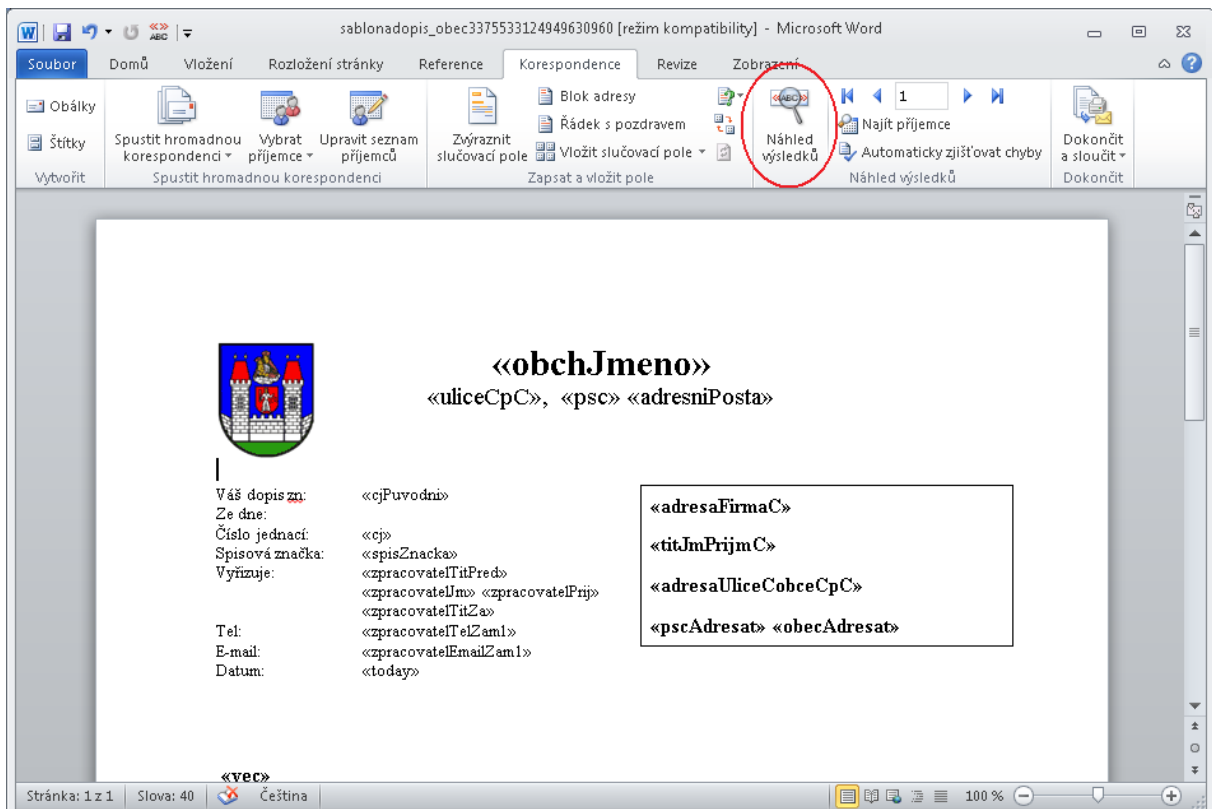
sablonadopis_obec3375533124949630960 [režim kompatibility] - Microsoft Word

Soubor Domů Vložení Rozložení stránky Reference Korespondence Revize Zobrazení

Obálky
Štítky
Vytvořit

Spustit hromadnou korespondenci
Vybrat příjemce
Upravit seznam příjemců
Spustit hromadnou korespondenci

Zvýraznit slučovací pole
Blok adresy
Řádek s pozdravem
Vložit slučovací pole
Zapsat a vložit pole

Náhled výsledků
1
Najít příjemce
Automaticky zjišťovat chyby
Náhled výsledků

Dokončit a sloučit
Dokončit

«obchJmeno»
«uliceCpC», «psc» «adresniPosta»

| | |
|---|---|
| Váš dopis zn: | «cjPuvodni» |
| Ze dne: | |
| Číslo jednací: | «cj» |
| Spisová značka: | «spisZnacka» |
| Vyřizuje: | «zpracovatelTitPred» «zpracovatelJm» «zpracovatelPrij» «zpracovatelTitZa» |
| Tel: | «zpracovatelTelZam1» |
| E-mail: | «zpracovatelEmailZam1» |
| Datum: | «today» |

«adresaFirmaC»

«titJmPrijmC»

«adresaUliceCobceCpC»

«pscAdresat» «obecAdresat»

«vec»

Stránka: 1 z 1 Slova: 40 Čeština 100 %